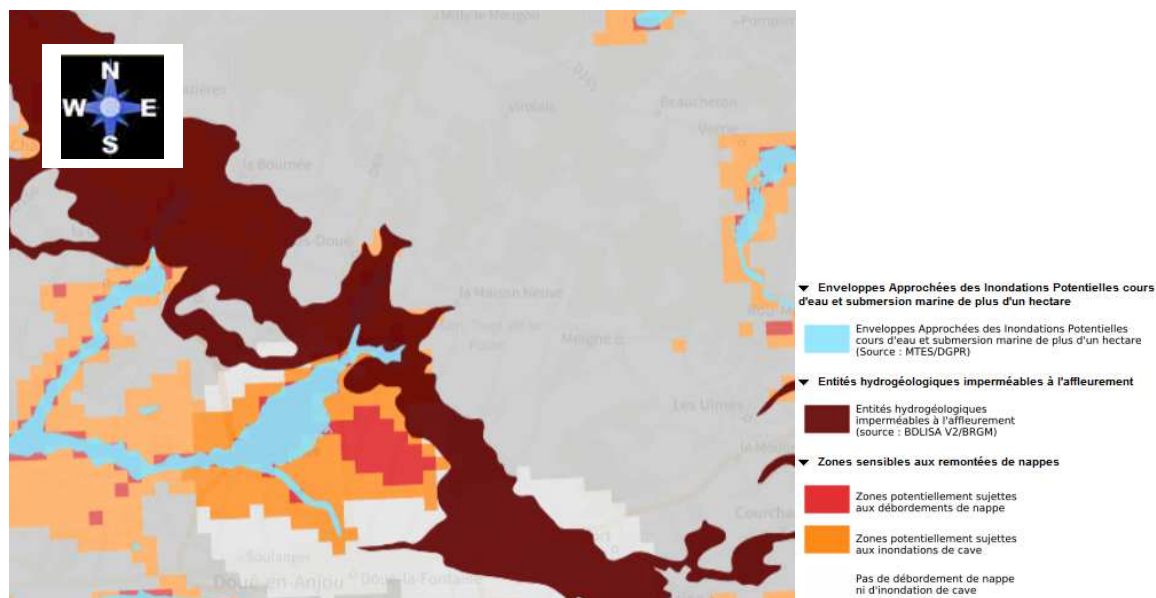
N
W E
S

Milly-le-Meugon
Forges
Varrains
Bourneau
Verrie
la Bournée
Douces
la Maison Neuve
Saint-Just-sur-Dive
Meigné
Les Ulmes
Courchamps
Soulanges
Doué-en-Anjou
Doué-la-Fontaine

Enveloppes Approchées des Inondations Potentielles cours d'eau et submersion marine de plus d'un hectare

Enveloppes Approchées des Inondations Potentielles cours d'eau et submersion marine de plus d'un hectare (Source : MTES/DGPR)

Entités hydrogéologiques imperméables à l'affleurement

Entités hydrogéologiques imperméables à l'affleurement (source : BDLISA V2/BRGM)

Zones sensibles aux remontées de nappes

Zones potentiellement sujettes aux débordements de nappe

Zones potentiellement sujettes aux inondations de cave

Pas de débordement de nappe ni d'inondation de cave